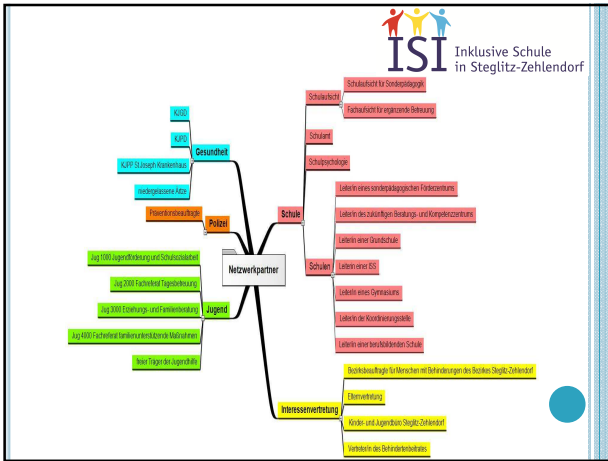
ISI Inklusive Schule in Steglitz-Zehlendorf

Netzwerkpartner

Gesundheit

KJGD

KJPD

KJPP St.Joseph Krankenhaus

niedergelassene Ärzte

Polizei

Präventionsbeauftragte

Jugend

Jug 1000 Jugendförderung und Schulsozialarbeit

Jug 2000 Fachreferat Tagesbetreuung

Jug 3000 Erziehungs- und Familienberatung

Jug 4000 Fachreferat familienunterstützende Maßnahmen

freier Träger der Jugendhilfe

Schule

Schulaufsicht

Schulaufsicht für Sonderpädagogik

Fachaufsicht für ergänzende Betreuung

Schulamt

Schulpsychologie

Schulen

Leiter/in eines sonderpädagogischen Förderzentrums

Leiter/in des zukünftigen Beratungs- und Kompetenzzentrums

Leiter/in einer Grundschule

Leiter/in einer ISS

Leiter/in eines Gymnasiums

Leiter/in der Koordinierungsstelle

Leiter/in einer berufsbildenden Schule

Interessenvertretung

Bezirksbeauftragte für Menschen mit Behinderungen des Bezirkes Steglitz-Zehlendorf

Elternvertretung

Kinder- und Jugendbüro Steglitz-Zehlendorf

Vertreter/in des Behindertenbeirates